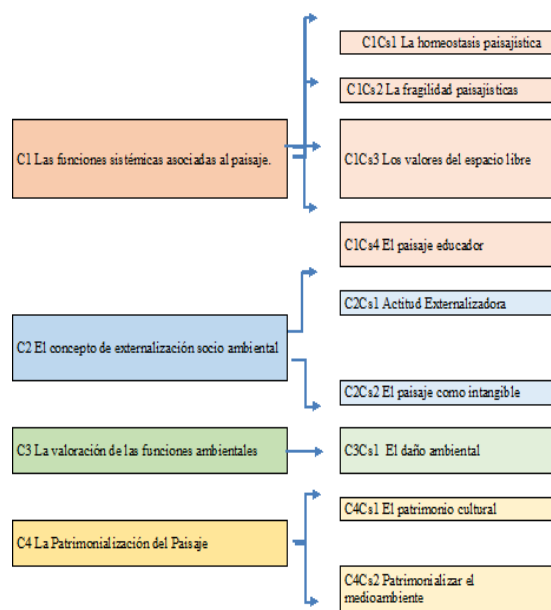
C1 Las funciones sistémicas asociadas al paisaje.

C1Cs1 La homeostasis paisajística

C1Cs2 La fragilidad paisajísticas

C1Cs3 Los valores del espacio libre

C1Cs4 El paisaje educador

C2 El concepto de externalización socio ambiental

C2Cs1 Actitud Externalizadora

C2Cs2 El paisaje como intangible

C3 La valoración de las funciones ambientales

C3Cs1 El daño ambiental

C4 La Patrimonialización del Paisaje

C4Cs1 El patrimonio cultural

C4Cs2 Patrimonializar el medioambiente